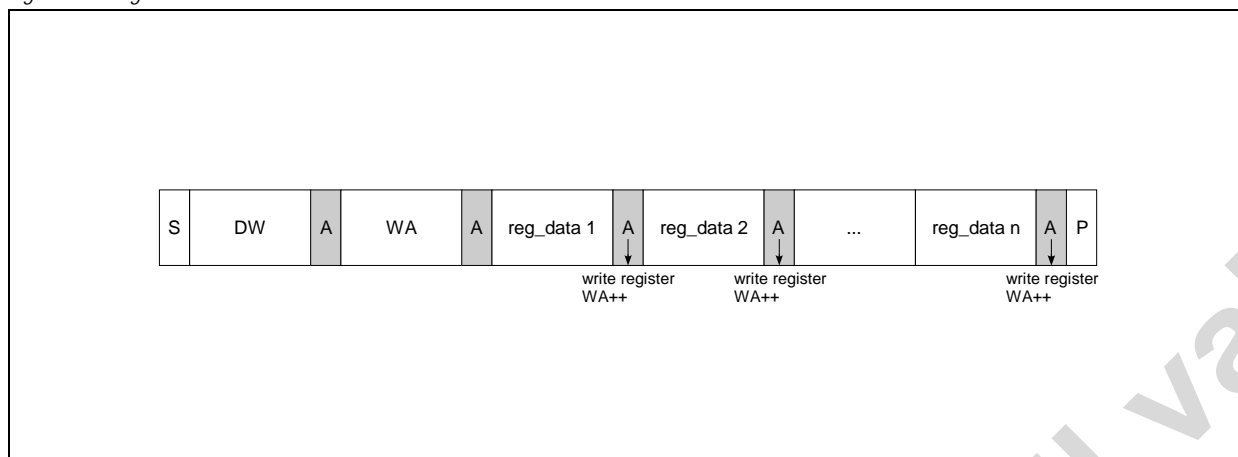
| S | DW | A | WA | A | reg_data 1 | A | reg_data 2 | A | ... | reg_data n | A | P |
|---|---|---|---|---|---|---|---|---|---|---|---|---|

write register WA++

write register WA++

write register WA++